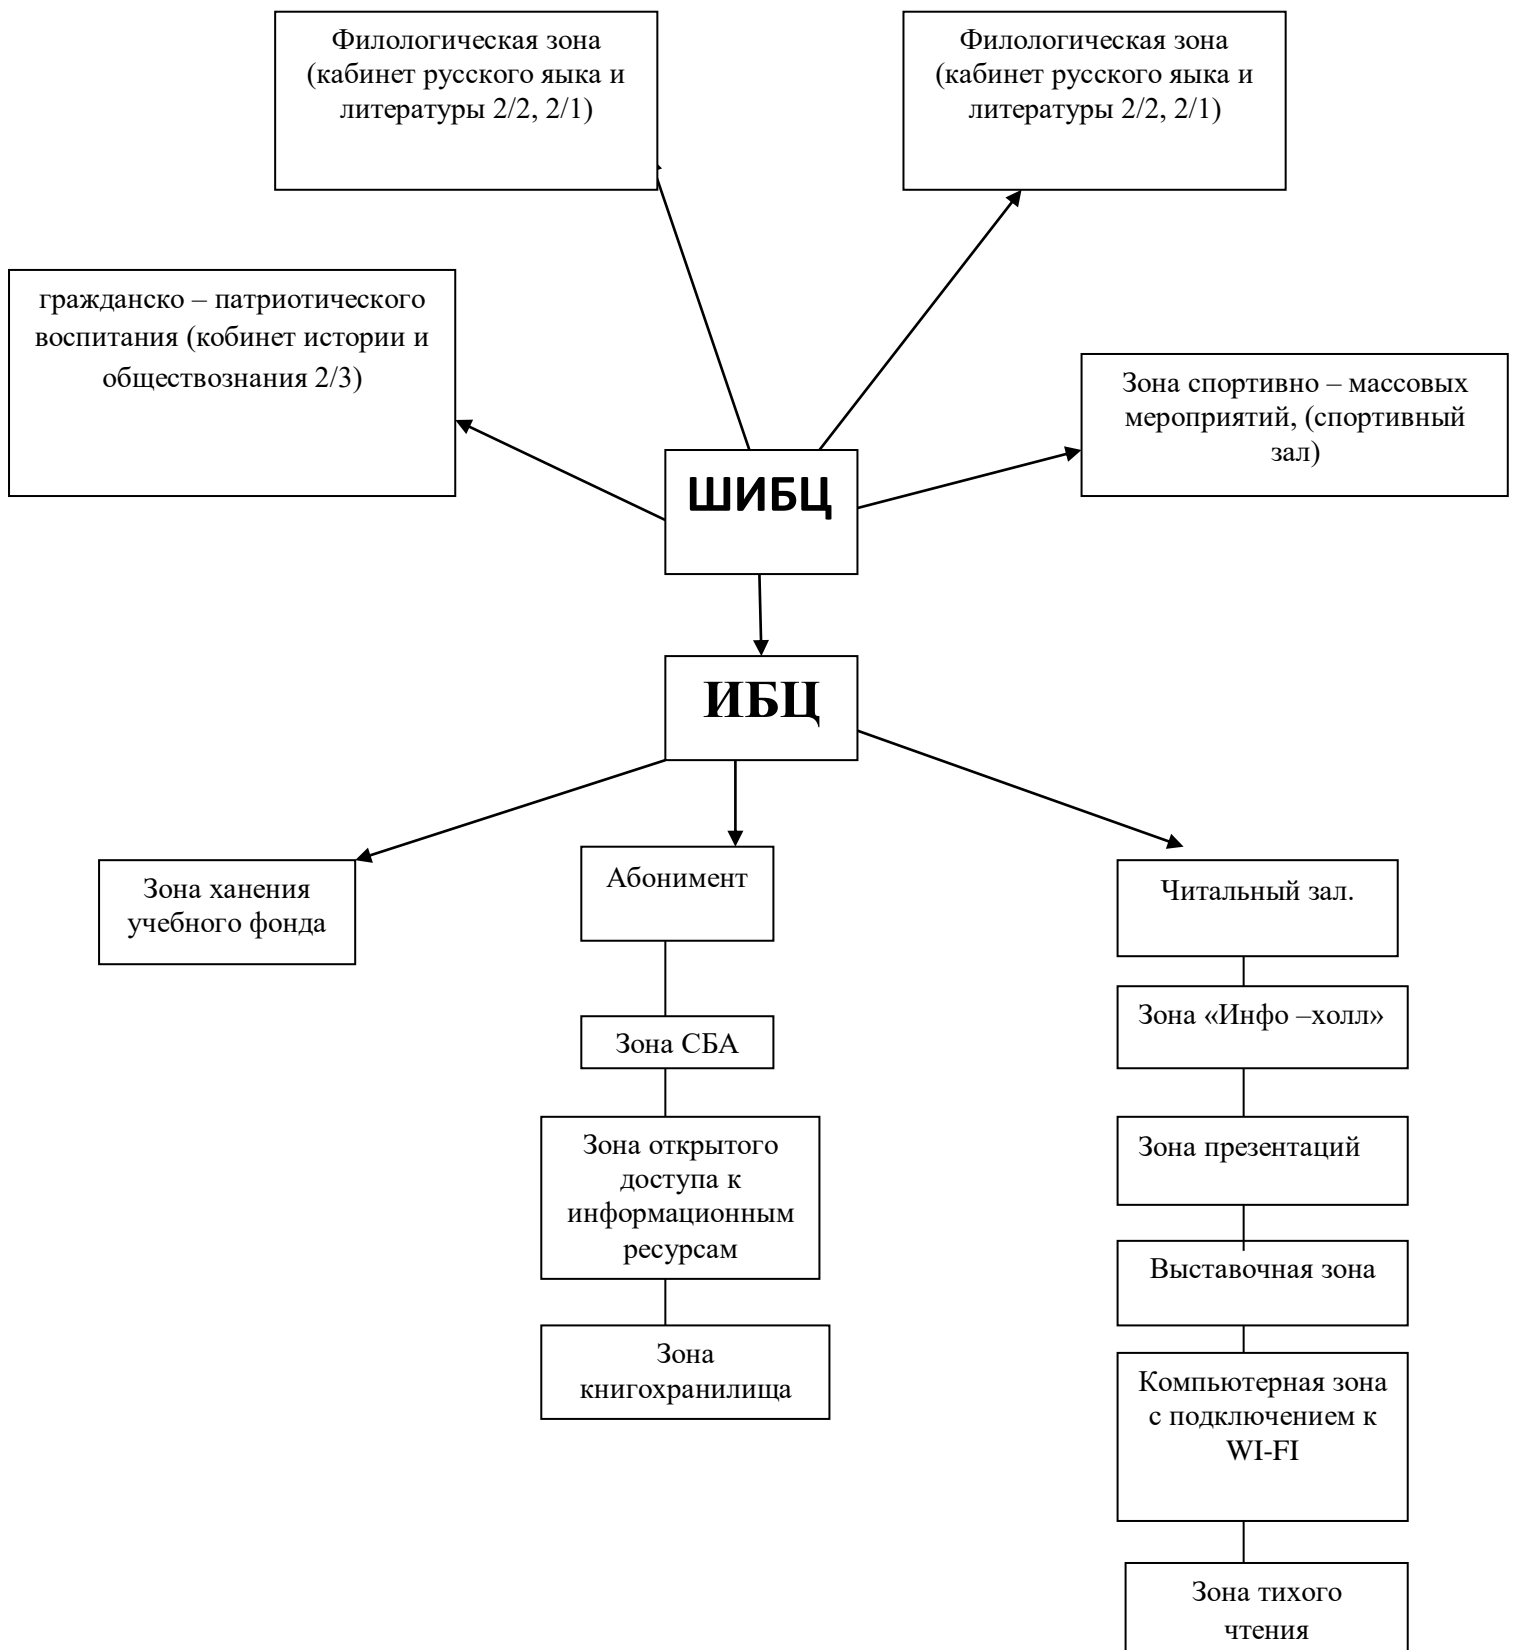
Филологическая зона (кабинет русского яыка и литературы 2/2, 2/1)

Филологическая зона (кабинет русского яыка и литературы 2/2, 2/1)

гражданско – патриотического воспитания (кобинет истории и обществознания 2/3)

Зона спортивно – массовых мероприятий, (спортивный зал)

ШИБЦ

ИБЦ

Зона ханения учебного фонда

Абонимент

Зона СБА

Зона открытого доступа к информационным ресурсам

Зона книгохранилища

Читальный зал.

Зона «Инфо –холл»

Зона презентаций

Выставочная зона

Компьютерная зона с подключением к WI-FI

Зона тихого чтения